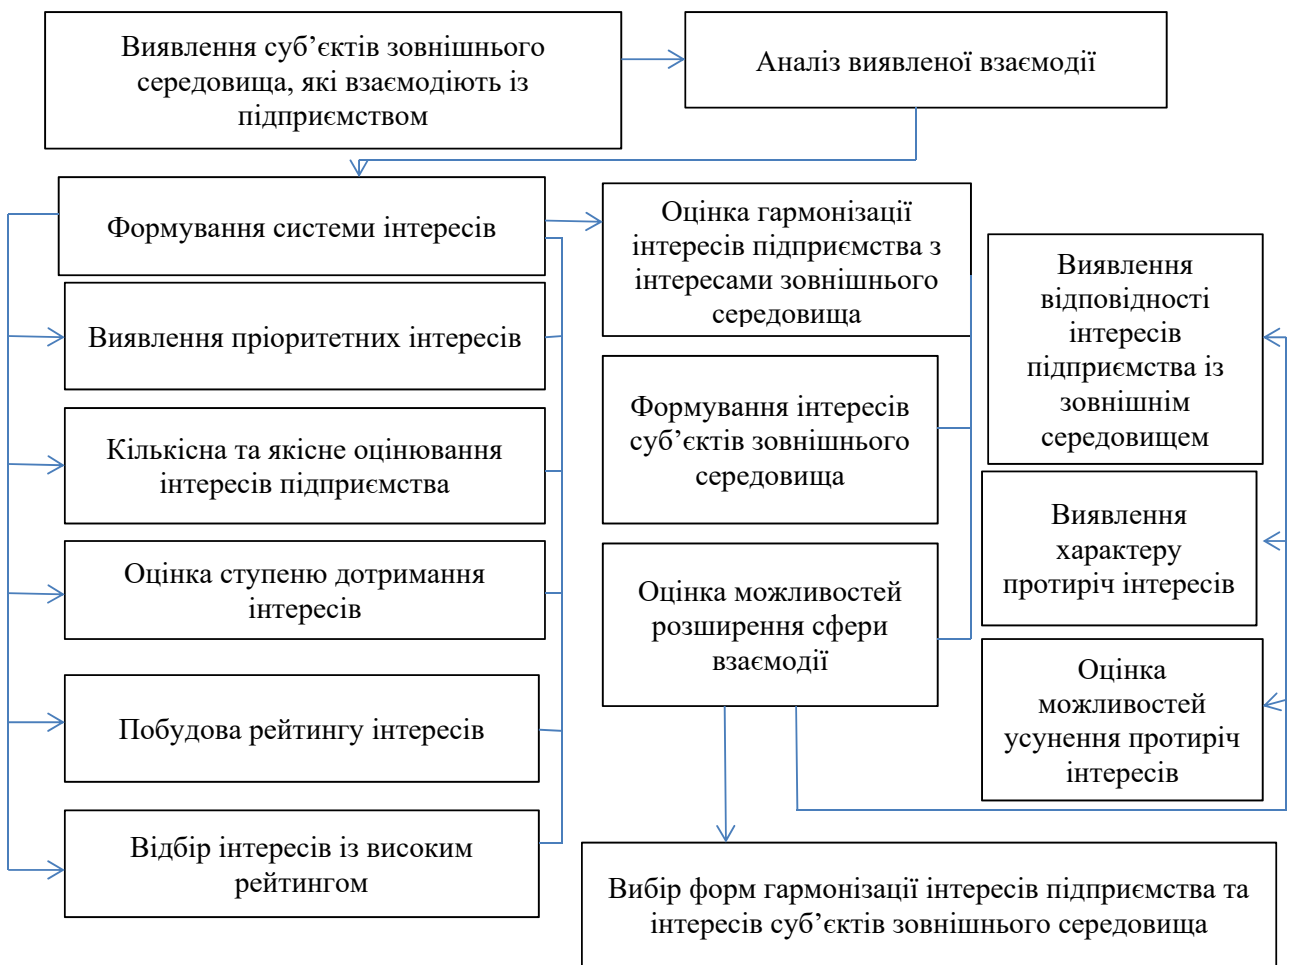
Виявлення суб’єктів зовнішнього середовища, які взаємодіють із підприємством

Аналіз виявленої взаємодії

Формування системи інтересів

Виявлення пріоритетних інтересів

Кількісна та якісне оцінювання інтересів підприємства

Оцінка ступеню дотримання інтересів

Побудова рейтингу інтересів

Відбір інтересів із високим рейтингом

Оцінка гармонізації інтересів підприємства з інтересами зовнішнього середовища

Формування інтересів суб’єктів зовнішнього середовища

Оцінка можливостей розширення сфери взаємодії

Виявлення відповідності інтересів підприємства із зовнішнім середовищем

Виявлення характеру протиріч інтересів

Оцінка можливостей усунення протиріч інтересів

Вибір форм гармонізації інтересів підприємства та інтересів суб’єктів зовнішнього середовища